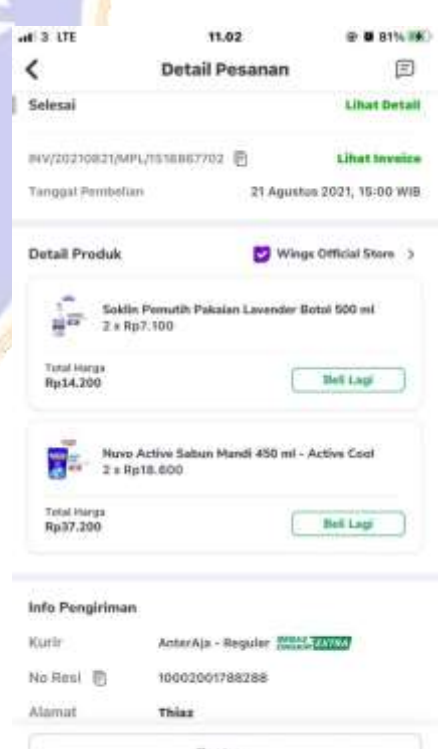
3 LTE 11.02 81%

Detail Pesanan

Selesai Lihat Detail

INV/20210821/MPL/1518867702 Lihat Invoice

Tanggal Pembelian 21 Agustus 2021, 15:00 WIB

Detail Produk Wings Official Store >

Soklin Pemutih Pakaian Lavender Botol 500 ml
2 x Rp7.100

Total Harga
Rp14.200

Beli Lagi

Nuvo Active Sabun Mandi 450 ml - Active Cool
2 x Rp18.600

Total Harga
Rp37.200

Beli Lagi

Info Pengiriman

Kurir AnterAja - Reguler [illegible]

No Resi 10002001788288

Alamat Thiaz